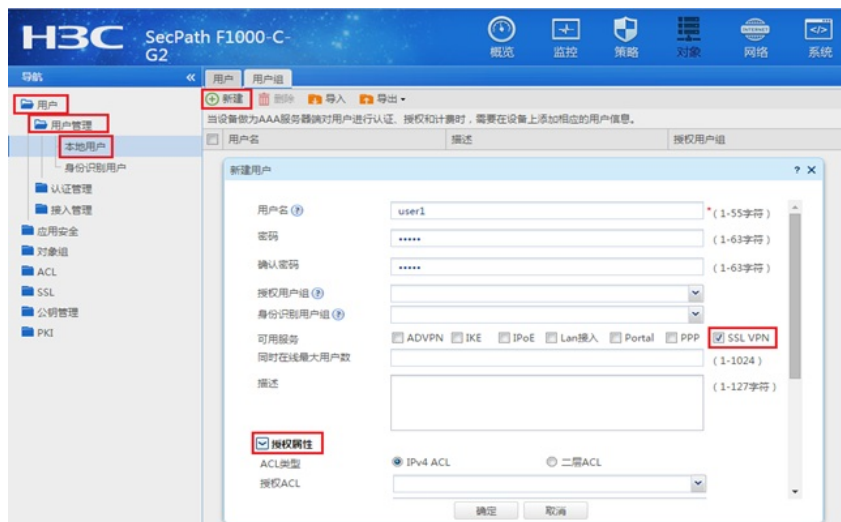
H3C SecPath F1000-C-G2

概览 监控 策略 对象 网络 系统

导航 «

用户
用户管理
本地用户
身份识别用户
认证管理
接入管理
应用安全
对象组
ACL
SSL
公钥管理
PKI

用户 用户组

新建 删除 导入 导出

当设备做为AAA服务器端对用户进行认证、授权和计费时，需要在设备上添加相应的用户信息。

用户名 描述 授权用户组

新建用户 ? X

用户名 ? user1 *(1-55字符)
密码 ••••• (1-63字符)
确认密码 ••••• (1-63字符)
授权用户组 ?
身份识别用户组 ?
可用服务 ADVPN IKE IPoE Lan接入 Portal PPP SSL VPN
同时在线最大用户数 (1-1024)
描述 (1-127字符)

授权属性
ACL类型 IPv4 ACL 二层ACL
授权ACL

确定 取消